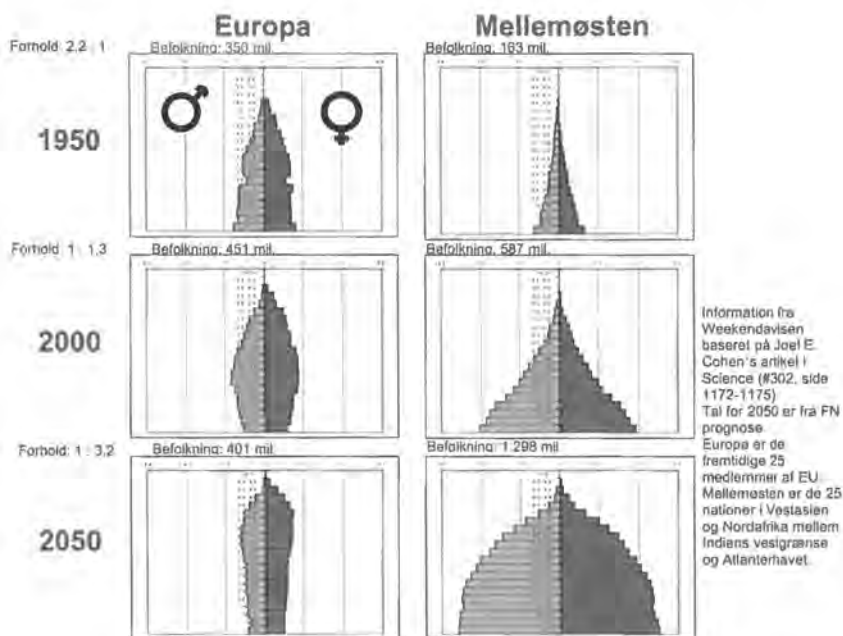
Europa

Mellemøsten

Forhold 2,2 : 1

Befolkning: 350 mil.

Befolkning: 163 mil.

♂ ♀

1950

Forhold 1 : 1,3

Befolkning: 451 mil.

Befolkning: 587 mil.

2000

Forhold: 1 : 3,2

Befolkning: 401 mil.

Befolkning: 1.298 mil.

2050

Information fra Weekendavisen baseret på Joel E. Cohen's artikel i Science (#302, side 1172-1175)
Tal for 2050 er fra FN prognose.
Europa er de fremtidige 25 medlemmer af EU.
Mellemøsten er de 25 nationer i Vestasien og Nordafrika mellem Indiens vestgrænse og Atlanterhavet.